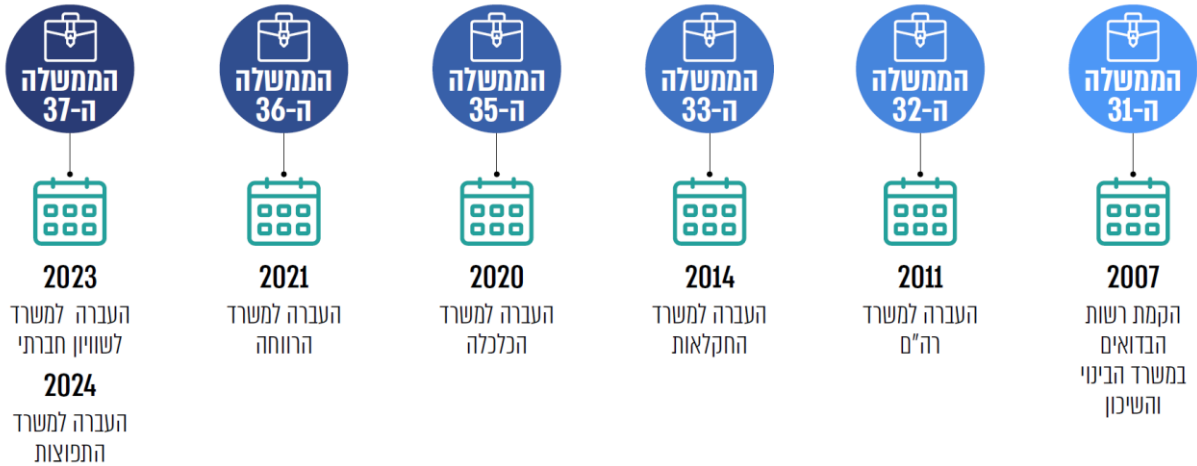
הממשלה ה-31

2007

הקמת רשות הבדואים במשרד הבינוי והשיכון

הממשלה ה-32

2011

העברה למשרד רה"ם

הממשלה ה-33

2014

העברה למשרד החקלאות

הממשלה ה-35

2020

העברה למשרד הכלכלה

הממשלה ה-36

2021

העברה למשרד הרווחה

הממשלה ה-37

2023

העברה למשרד לשוויון חברתי

2024

העברה למשרד התפוצות